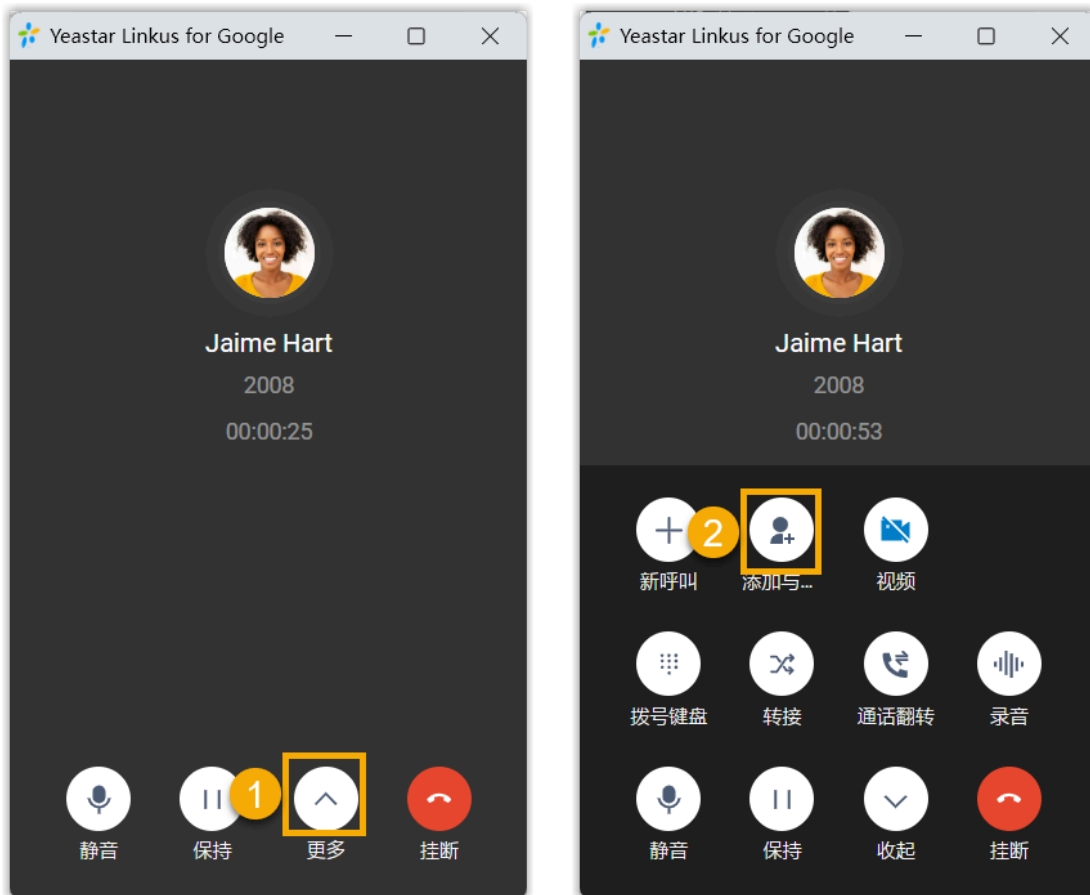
Yeastar Linkus for Google

Jaime Hart
2008
00:00:25

1

静音 保持 更多 挂断

Yeastar Linkus for Google

Jaime Hart
2008
00:00:53

2

新呼叫 添加与... 视频

拨号键盘 转接 通话翻转 录音

静音 保持 收起 挂断